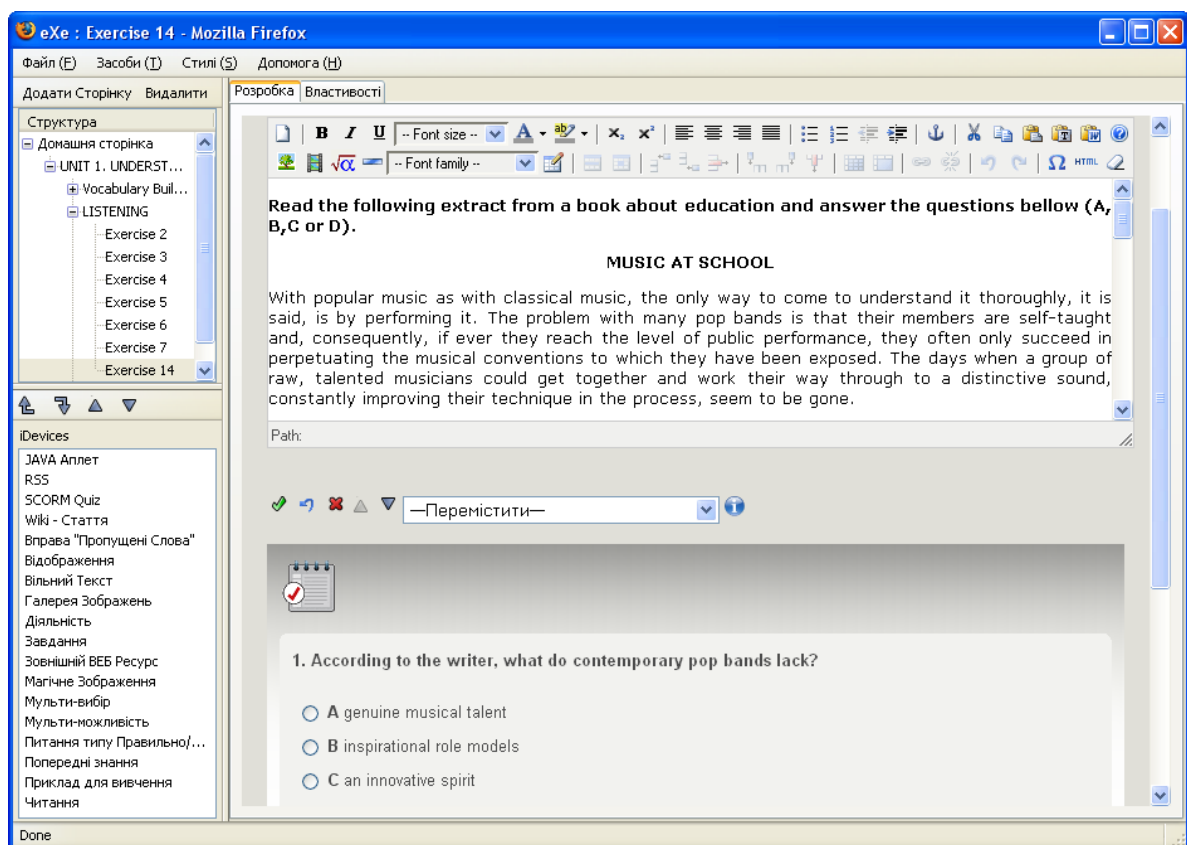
eXe : Exercise 14 - Mozilla Firefox

Файл (F) Засоби (T) Стилі (S) Допомога (H)

Додати Сторінку Видалити

Розробка Властивості

Структура
Домашня сторінка
UNIT 1. UNDERST...
Vocabulary Buil...
LISTENING
Exercise 2
Exercise 3
Exercise 4
Exercise 5
Exercise 6
Exercise 7
Exercise 14

-- Font size --
-- Font family --

Read the following extract from a book about education and answer the questions bellow (A, B,C or D).

MUSIC AT SCHOOL

With popular music as with classical music, the only way to come to understand it thoroughly, it is said, is by performing it. The problem with many pop bands is that their members are self-taught and, consequently, if ever they reach the level of public performance, they often only succeed in perpetuating the musical conventions to which they have been exposed. The days when a group of raw, talented musicians could get together and work their way through to a distinctive sound, constantly improving their technique in the process, seem to be gone.

Path:

iDevices
JAVA Аплет
RSS
SCORM Quiz
Wiki - Стаття
Вправа "Пропущені Слова"
Відображення
Вільний Текст
Галерея Зображень
Діяльність
Завдання
Зовнішній ВЕБ Ресурс
Магічне Зображення
Мульти-вибір
Мульти-можливість
Питання типу Правильно/...
Попередні знання
Приклад для вивчення
Читання

—Перемістити—

1. According to the writer, what do contemporary pop bands lack?

A genuine musical talent
B inspirational role models
C an innovative spirit

Done